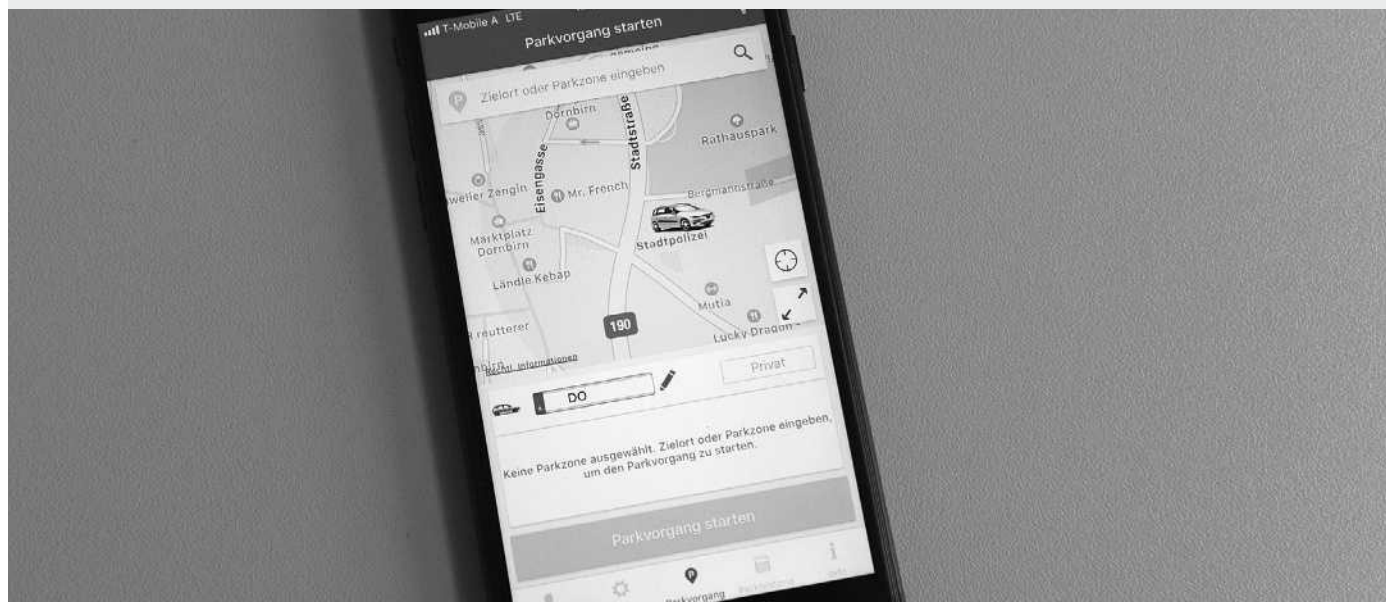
T-Mobile A LTE
Parkvorgang starten
Zielort oder Parkzone eingeben
Dornbirn
Stadtstraße
Rathauspark
Eisengasse
weiler Zengin
Mr. French
Bergmannstraße
Marktplatz Dornbirn
Stadtpolizei
Ländle Kebap
Mutia
190
reutterer
Lucky Dragon
Rechtl. Informationen
Privat
DO
Keine Parkzone ausgewählt. Zielort oder Parkzone eingeben, um den Parkvorgang zu starten.
Parkvorgang starten
Parkvorgang
Info